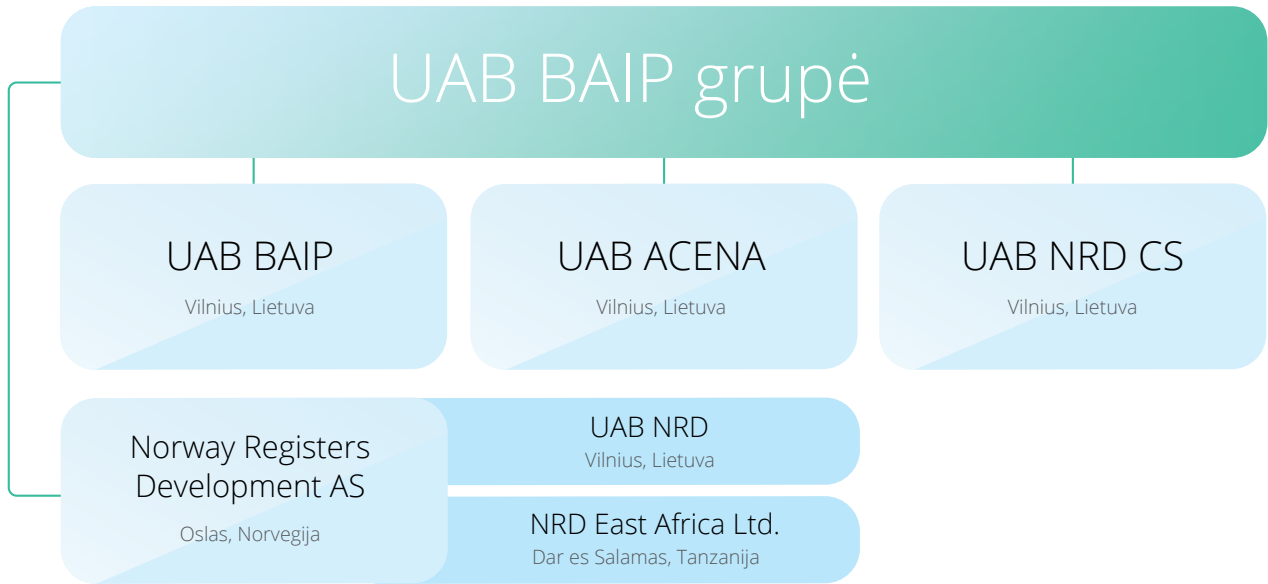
UAB BAIP grupė

UAB BAIP
Vilnius, Lietuva

UAB ACENA
Vilnius, Lietuva

UAB NRD CS
Vilnius, Lietuva

Norway Registers Development AS
Oslas, Norvegija

UAB NRD
Vilnius, Lietuva

NRD East Africa Ltd.
Dar es Salamas, Tanzanija